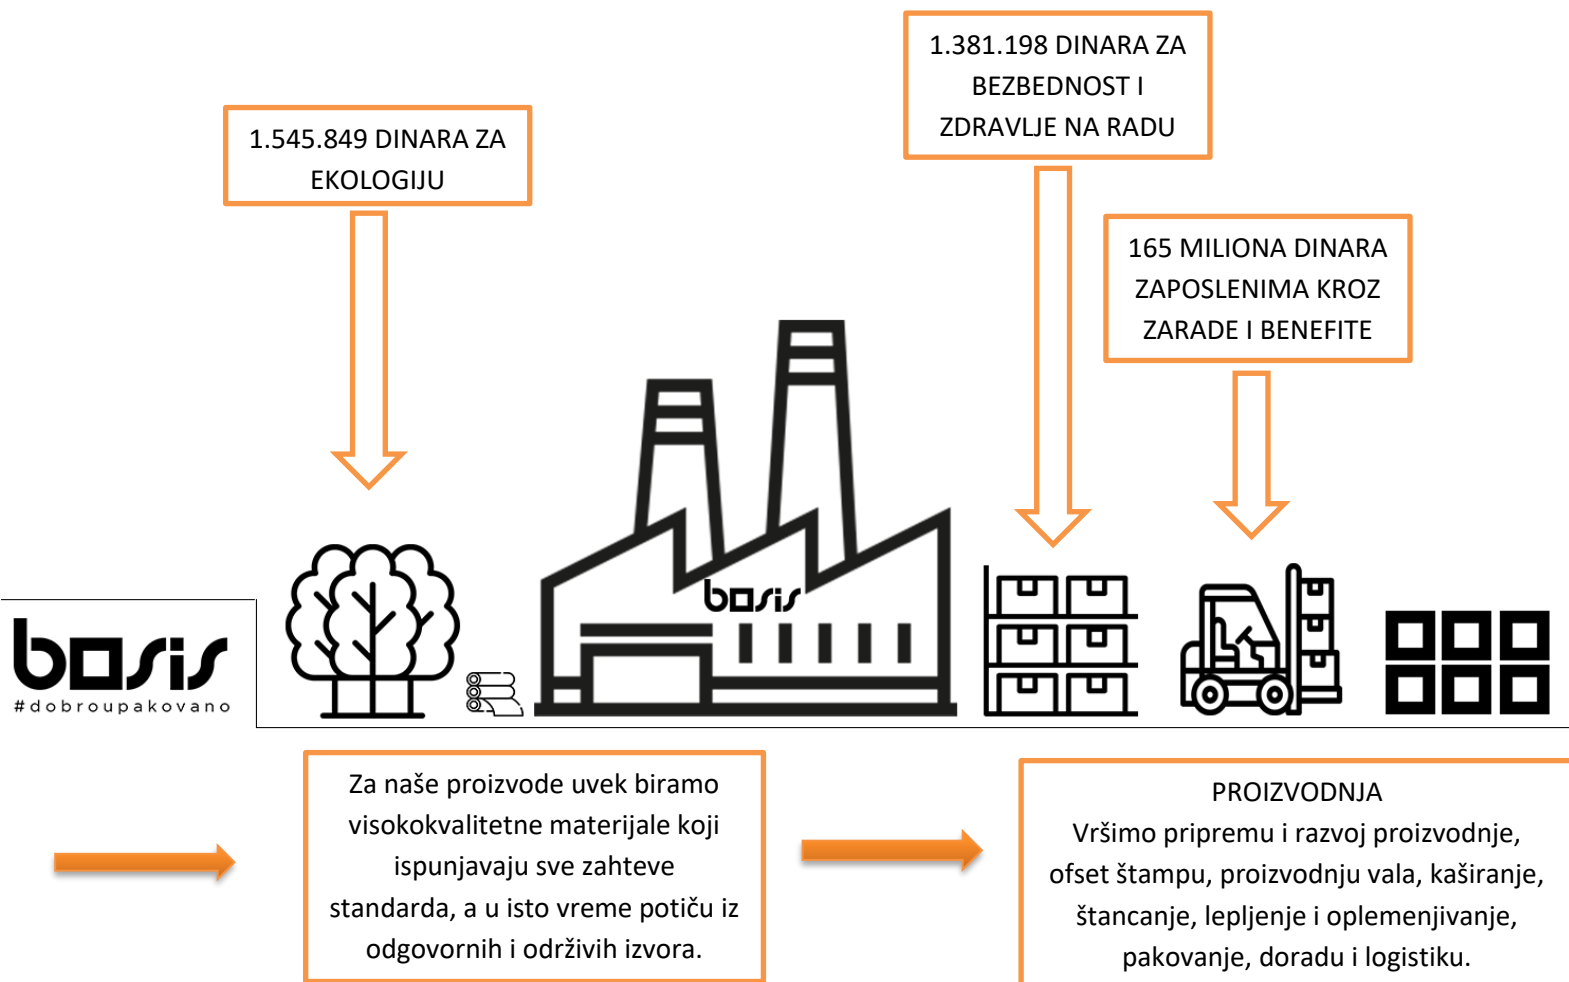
1.545.849 DINARA ZA EKOLOGIJU

1.381.198 DINARA ZA BEZBEDNOST I ZDRAVLJE NA RADU

165 MILIONA DINARA ZAPOSLENIMA KROZ ZARADE I BENEFITE

basis
#dobroupakovano

basis

Za naše proizvode uvek biramo visokokvalitetne materijale koji ispunjavaju sve zahteve standarda, a u isto vreme potiču iz odgovornih i održivih izvora.

PROIZVODNJA
Vršimo pripremu i razvoj proizvodnje, ofset štampu, proizvodnju vala, kaširanje, štancanje, lepljenje i oplemenjivanje, pakovanje, doradu i logistiku.